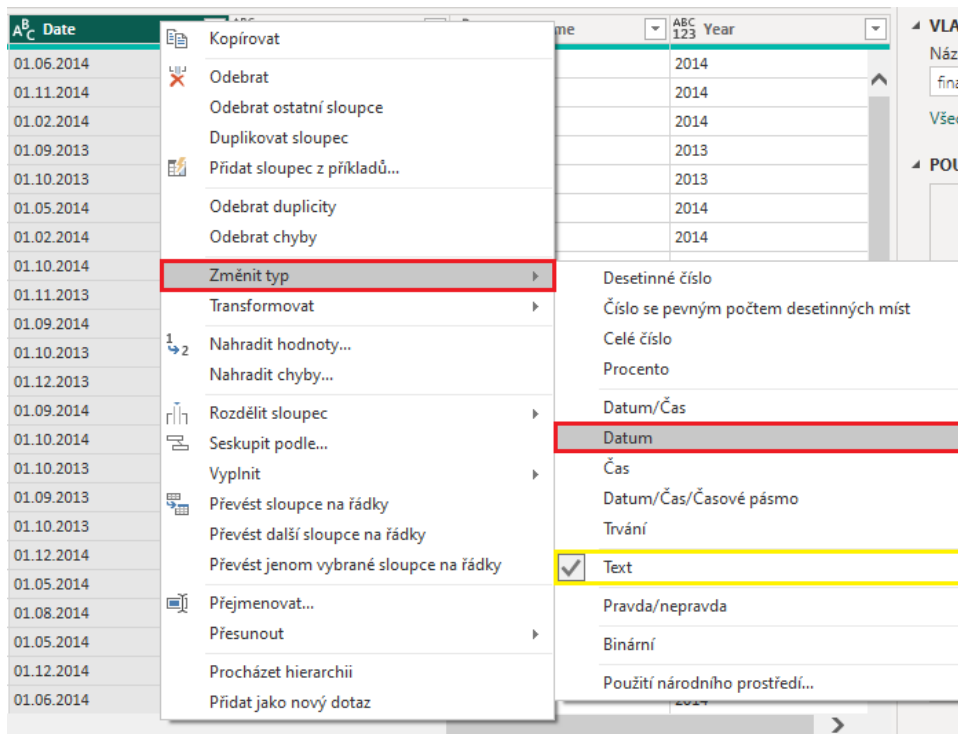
$A^B_C$ Date | me | $^{ABC}_{123}$ Year

01.06.2014
01.11.2014
01.02.2014
01.09.2013
01.10.2013
01.05.2014
01.02.2014
01.10.2014
01.11.2013
01.09.2014
01.10.2013
01.12.2013
01.09.2014
01.10.2014
01.10.2013
01.09.2013
01.10.2013
01.12.2014
01.05.2014
01.08.2014
01.05.2014
01.12.2014
01.06.2014

2014
2014
2014
2013
2013
2014
2014

Kopírovat
Odebrat
Odebrat ostatní sloupce
Duplikovat sloupec
Přidat sloupec z příkladů...
Odebrat duplicity
Odebrat chyby
Změnit typ
Transformovat
Nahradit hodnoty...
Nahradit chyby...
Rozdělit sloupec
Seskupit podle...
Vyplnit
Převést sloupce na řádky
Převést další sloupce na řádky
Převést jenom vybrané sloupce na řádky
Přejmenovat...
Přesunout
Procházet hierarchii
Přidat jako nový dotaz

Desetinné číslo
Číslo se pevným počtem desetinných míst
Celé číslo
Procento
Datum/Čas
Datum
Čas
Datum/Čas/Časové pásmo
Trvání
Text
Pravda/nepravda
Binární
Použití národního prostředí...

VLA
Náz
fina
Všec
POU